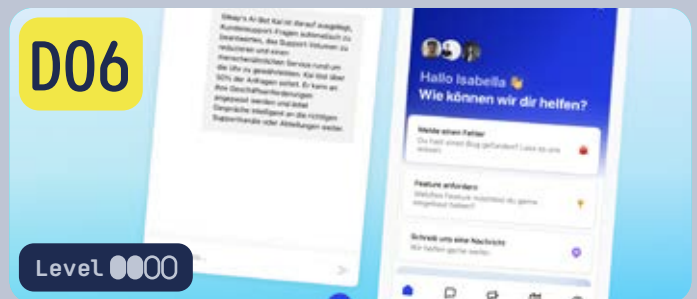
D06

Sleeq's AI Bot Karst darauf ausgelegt, Kundensupport-Fragen automatisch zu bearbeiten, das Support-Volumen zu reduzieren und einen menschenähnlichen Service rund um die Uhr zu gewährleisten. Kai löst über 50% der Anfragen selbst. Er kann an Ihre Geschäftsanforderungen angepasst werden und leitet Gespräche intelligent an die richtigen Supportkanäle oder Abteilungen weiter.

Hallo Isabella 👋
Wie können wir dir helfen?

Melde einen Fehler
Du hast einen Bug gefunden? Lass es uns wissen

Feature anfordern
Welches Feature möchtest du gerne umgesetzt haben?

Schreib uns eine Nachricht
Wir helfen gerne weiter.

Level